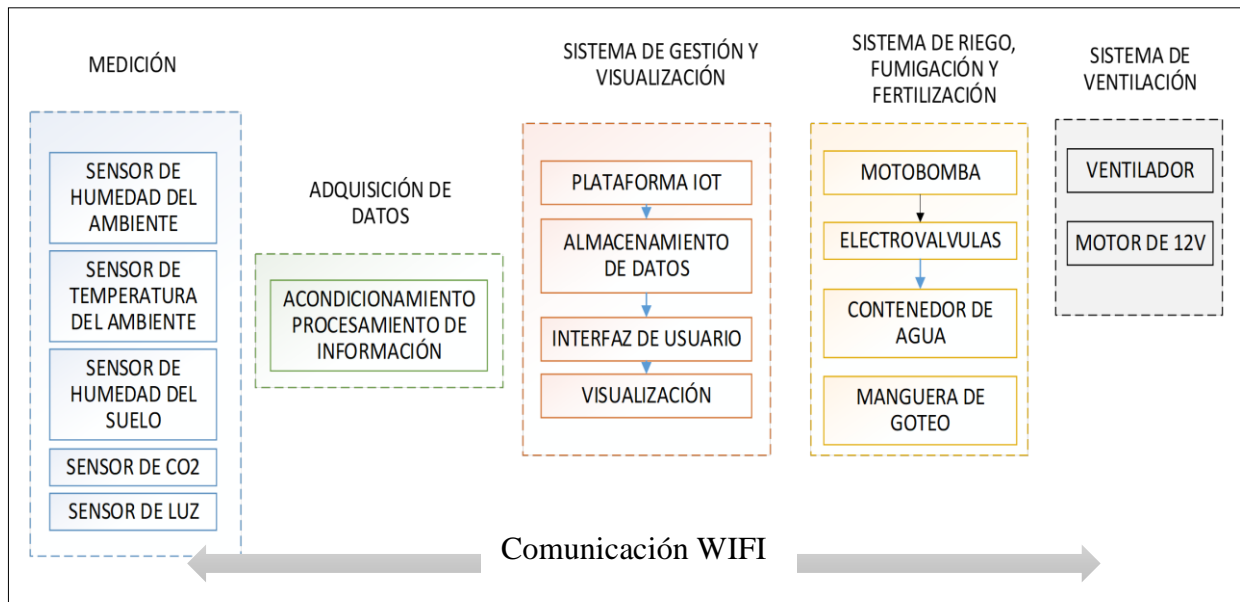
MEDICIÓN

SENSOR DE HUMEDAD DEL AMBIENTE

SENSOR DE TEMPERATURA DEL AMBIENTE

SENSOR DE HUMEDAD DEL SUELO

SENSOR DE CO2

SENSOR DE LUZ

ADQUISICIÓN DE DATOS

ACONDICIONAMIENTO PROCESAMIENTO DE INFORMACIÓN

SISTEMA DE GESTIÓN Y VISUALIZACIÓN

PLATAFORMA IOT

ALMACENAMIENTO DE DATOS

INTERFAZ DE USUARIO

VISUALIZACIÓN

SISTEMA DE RIEGO, FUMIGACIÓN Y FERTILIZACIÓN

MOTOBOMBA

ELECTROVALVULAS

CONTENEDOR DE AGUA

MANGUERA DE GOTEO

SISTEMA DE VENTILACIÓN

VENTILADOR

MOTOR DE 12V

Comunicación WIFI